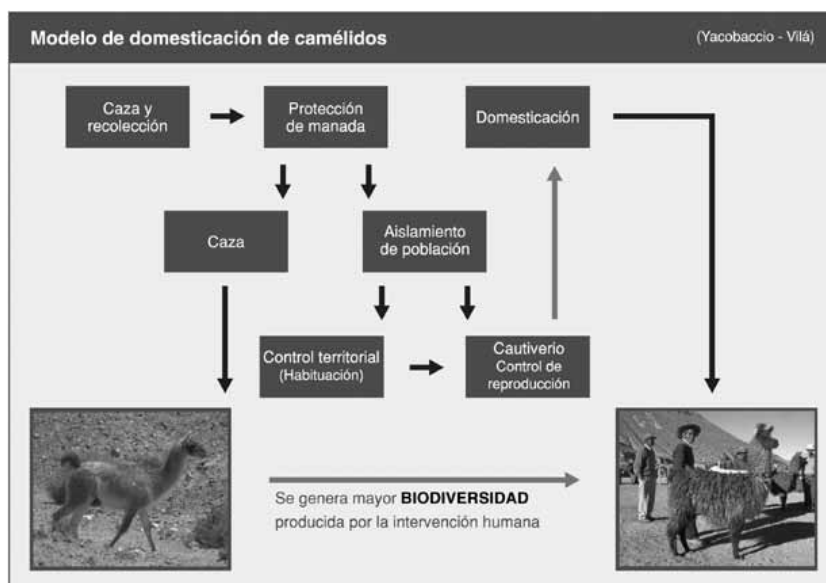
Modelo de domesticación de camélidos

(Yacobaccio - Vilá)

Caza y recolección

Protección de manada

Domesticación

Caza

Aislamiento de población

Control territorial (Habituación)

Cautiverio Control de reproducción

Se genera mayor **BIODIVERSIDAD** producida por la intervención humana